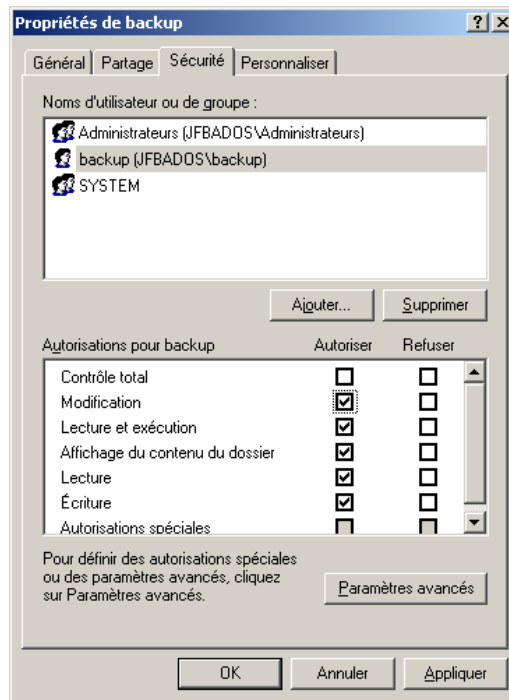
Propriétés de backup ? X

Général | Partage | Sécurité | Personnaliser

Noms d'utilisateur ou de groupe :

Administrateurs (JFBADOS\Administrateurs)
backup (JFBADOS\backup)
SYSTEM

Ajouter... Supprimer

| Autorisations pour backup | Autoriser | Refuser |
|---|---|---|
| Contrôle total | ☐ | ☐ |
| Modification | ☑ | ☐ |
| Lecture et exécution | ☑ | ☐ |
| Affichage du contenu du dossier | ☑ | ☐ |
| Lecture | ☑ | ☐ |
| Écriture | ☑ | ☐ |
| Autorisations spéciales | ☐ | ☐ |

Pour définir des autorisations spéciales ou des paramètres avancés, cliquez sur Paramètres avancés.

Paramètres avancés

OK Annuler Appliquer